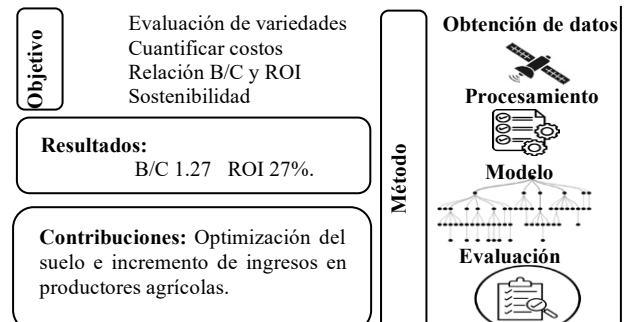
Objetivo

Evaluación de variedades
Cuantificar costos
Relación B/C y ROI
Sostenibilidad

Resultados:
B/C 1.27 ROI 27%.

Contribuciones: Optimización del suelo e incremento de ingresos en productores agrícolas.

Método

Obtención de datos

Procesamiento

Modelo

Evaluación